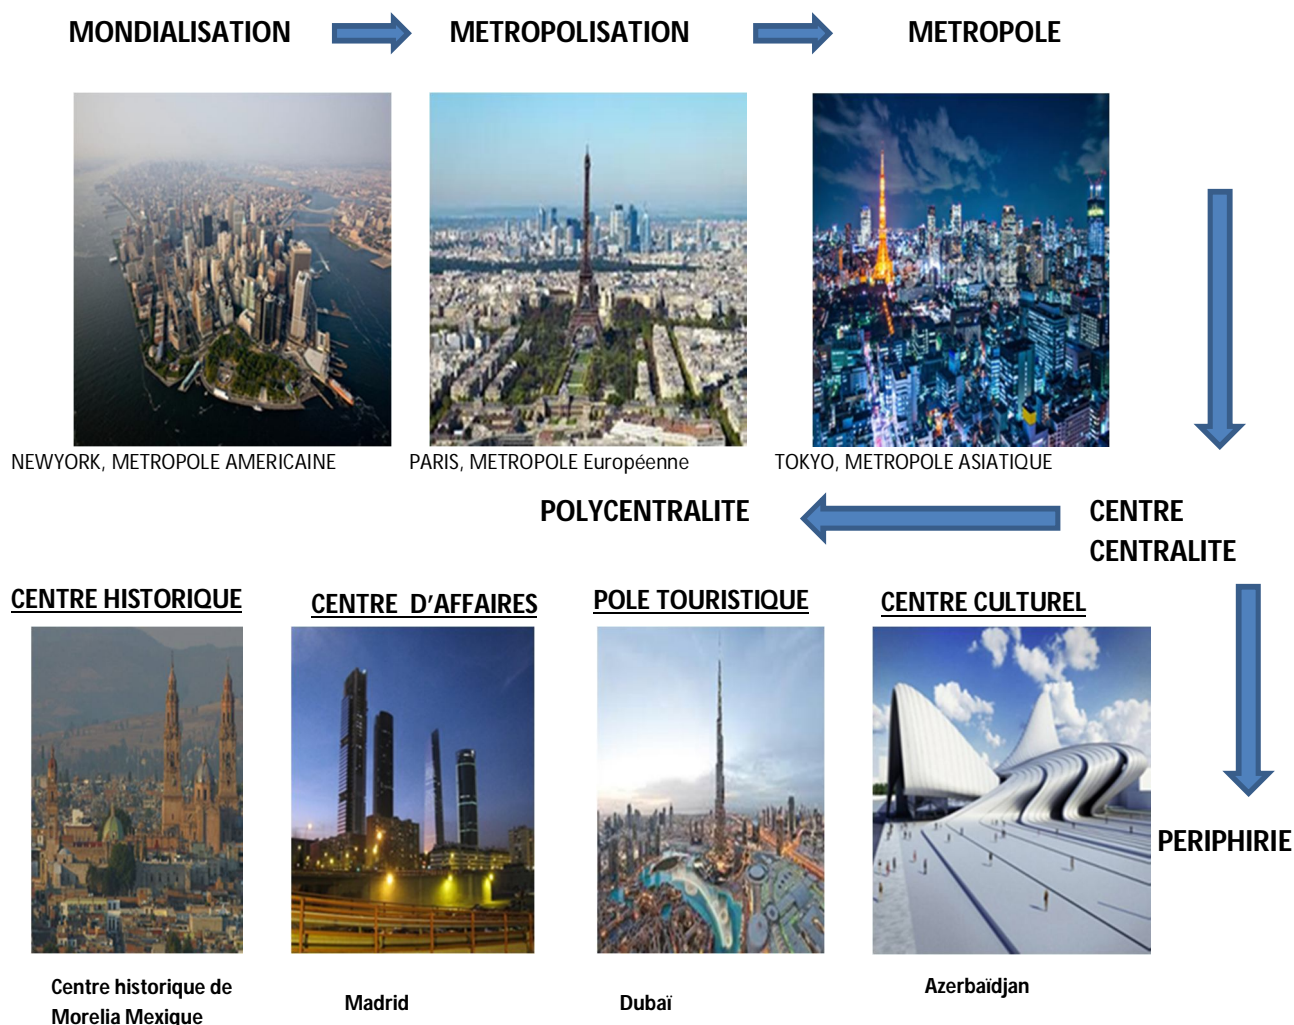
MONDIALISATION METROPOLISATION METROPOLE

NEWYORK, METROPOLE AMERICAINE

PARIS, METROPOLE Européenne

TOKYO, METROPOLE ASIATIQUE

POLYCENTRALITE

CENTRE
CENTRALITE

CENTRE HISTORIQUE

CENTRE D'AFFAIRES

POLE TOURISTIQUE

CENTRE CULTUREL

PERIPHIRIE

Centre historique de Morelia Mexique

Madrid

Dubaï

Azerbaïdjan